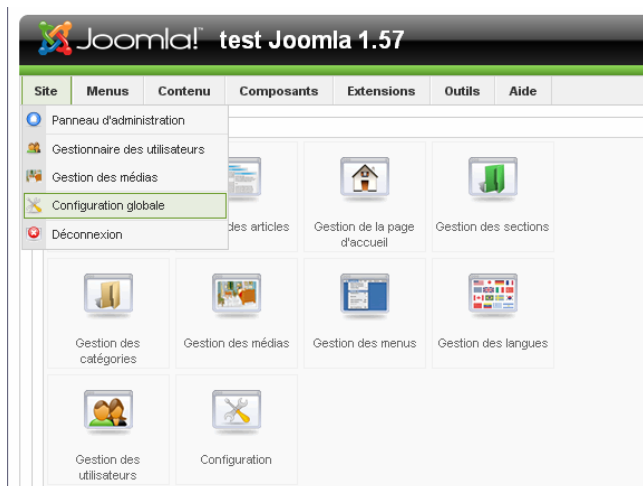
Joomla! test Joomla 1.57

Site Menus Contenu Composants Extensions Outils Aide

Panneau d'administration
Gestionnaire des utilisateurs
Gestion des médias
Configuration globale
Déconnexion

des articles
Gestion de la page d'accueil
Gestion des sections
Gestion des catégories
Gestion des médias
Gestion des menus
Gestion des langues
Gestion des utilisateurs
Configuration